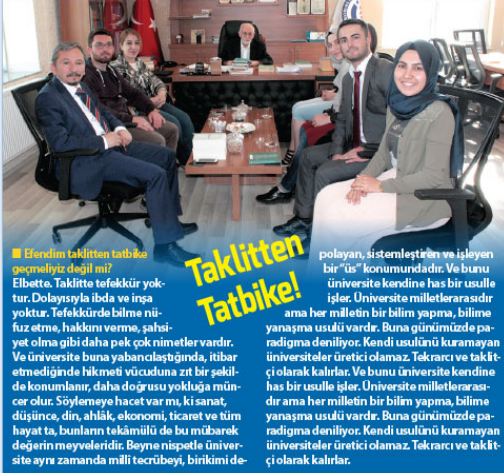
Efendim taklitten tatbike geçmeliyiz değil mi?
Elbette. Taklitte tefekkür yoktur. Dolayısıyla ibda ve inşa yoktur. Tefekkürde bilme nüfuz etme, hakkını verme, şahsiyet olma gibi daha pek çok nimetler vardır. Ve üniversite buna yabancılaştığında, itibar etmediğinde hikmeti vücuduna zıt bir şekilde konumlanır, daha doğrusu yokluğa münçer olur. Söylemeye hacet var mı, ki sanat, düşünce, din, ahlâk, ekonomi, ticaret ve tüm hayat ta, bunların tekâmülü de bu mübarek değerin meyveleridir. Beyne nispetle üniversite aynı zamanda milli tecrübeyi, birikimi depolayan, sistemleştiren ve işleyen bir "üs" konumundadır. Ve bunu üniversite kendine has bir usulle işler. Üniversite milletlerarasıdır ama her milletin bir bilim yapma, bilime yanaşma usulü vardır. Buna günümüzde paradigma deniliyor. Kendi usulünü kuramayan üniversiteler üretici olamaz. Tekrarcı ve taklitçi olarak kalırlar. Ve bunu üniversite kendine has bir usulle işler. Üniversite milletlerarasıdır ama her milletin bir bilim yapma, bilime yanaşma usulü vardır. Buna günümüzde paradigma deniliyor. Kendi usulünü kuramayan üniversiteler üretici olamaz. Tekrarcı ve taklitçi olarak kalırlar.

Taklitten Tatbike!